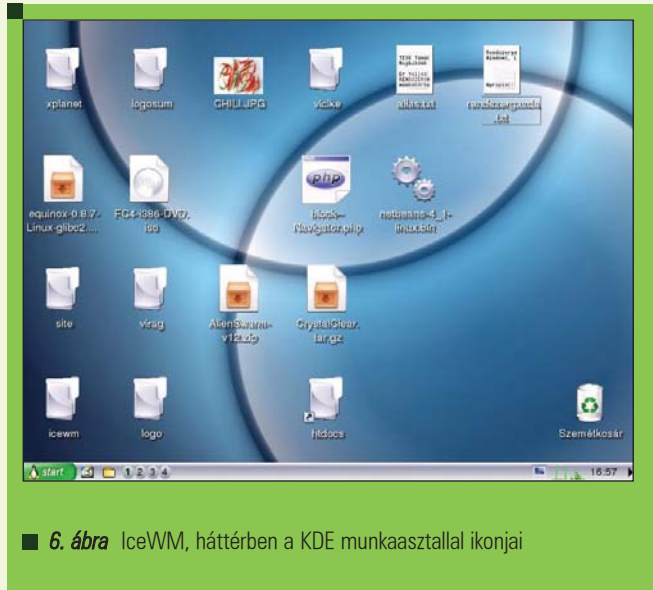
xplanet

logosum

CHILI.JPG

vicike

aliasa.txt

rendszergazda.txt

equinox-0.8.7-Linux-glibc2....

FC4-i386-DVD.iso

block-Navigator.php

netbeans-4_1-linux.bin

site

virag

AlienSwarm-v12.zip

CrystalClear.tar.gz

icewm

logo

htdocs

Szemétkosár

start

1 2 3 4

16:57

6. ábra IceWM, háttérben a KDE munkaasztallal ikonjai